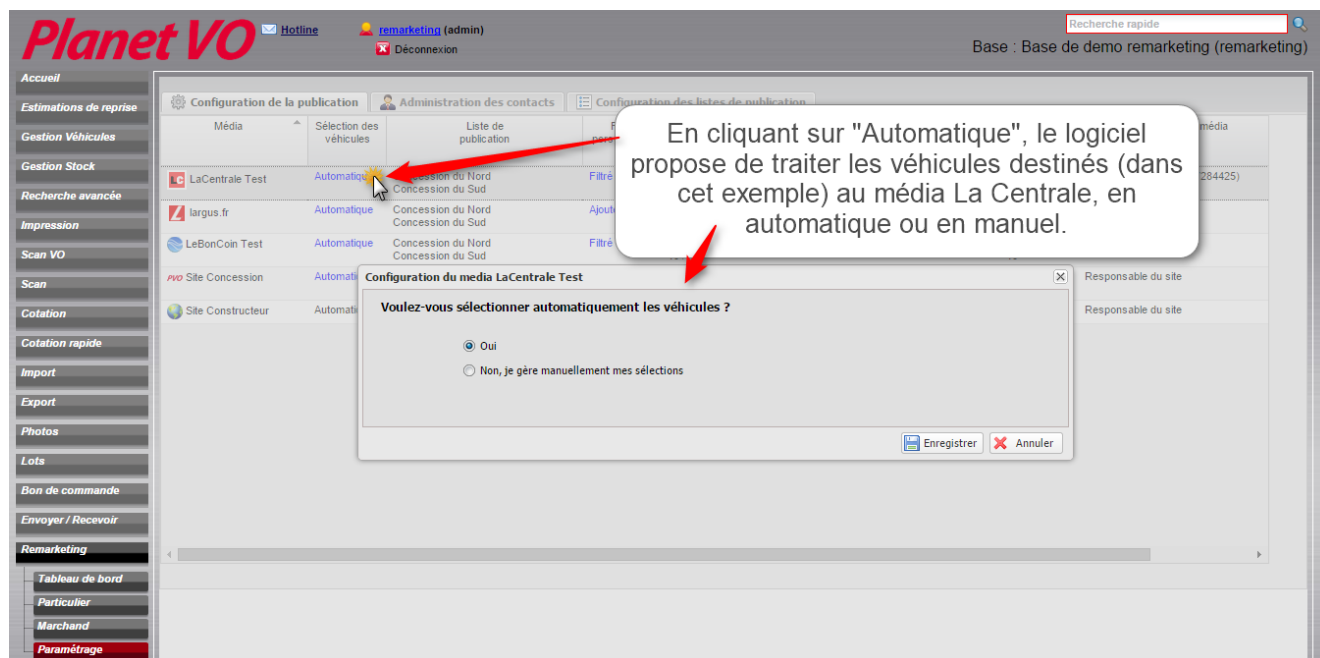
Planet VO

Hotline

remarketing (admin)

Déconnexion

Recherche rapide

Base : Base de demo remarketing (remarketing)

Accueil
Estimations de reprise
Gestion Véhicules
Gestion Stock
Recherche avancée
Impression
Scan VO
Scan
Cotation
Cotation rapide
Import
Export
Photos
Lots
Bon de commande
Envoyer / Recevoir
Remarketing
Tableau de bord
Particulier
Marchand
Paramétrage

Configuration de la publication | Administration des contacts | Configuration des listes de publication

| Média | Sélection des véhicules | Liste de publication | F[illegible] pers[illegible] | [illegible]média |
|---|---|---|---|---|
| LaCentrale Test | Automatique | Concession du Nord Concession du Sud | Filtré | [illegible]284425) |
| largus.fr | Automatique | Concession du Nord Concession du Sud | Ajouté | |
| LeBonCoin Test | Automatique | Concession du Nord Concession du Sud | Filtré | |
| Site Concession | Automati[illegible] | | | Responsable du site |
| Site Constructeur | Automati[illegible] | | | Responsable du site |

En cliquant sur "Automatique", le logiciel propose de traiter les véhicules destinés (dans cet exemple) au média La Centrale, en automatique ou en manuel.

Configuration du media LaCentrale Test

Voulez-vous sélectionner automatiquement les véhicules ?

Oui

Non, je gère manuellement mes sélections

Enregistrer

Annuler